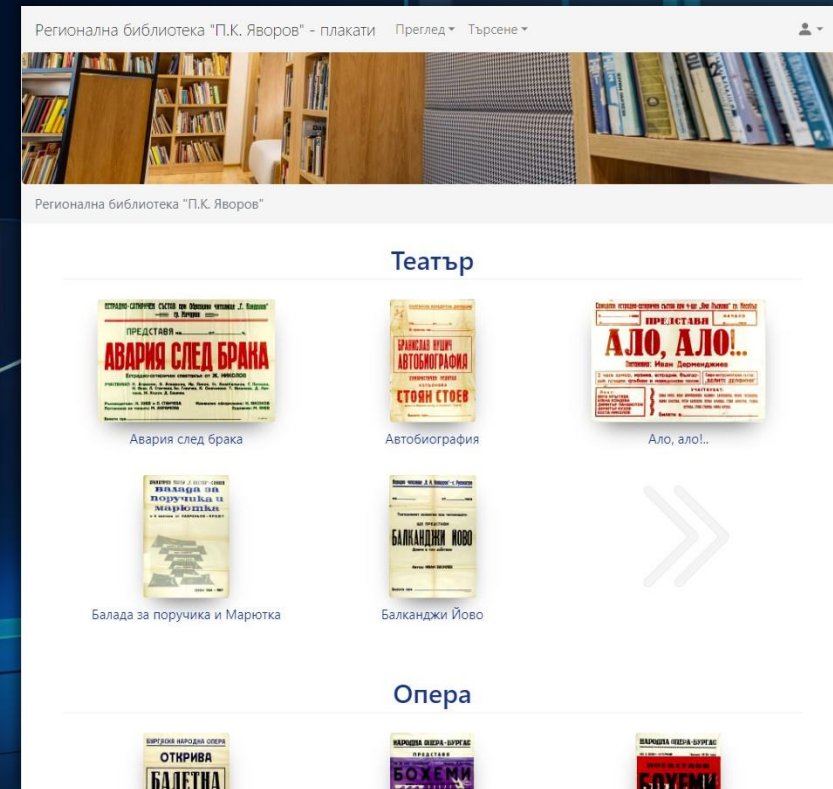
Регионална библиотека "П.К. Яворов" - плакати Преглед Търсене

Регионална библиотека "П.К. Яворов"

Театър

ПРЕДСТАВЯ
АВАРИЯ СЛЕД БРАКА
Аварията след брака

БРАНИСЛАВ НУШИЧ
АВТОБИОГРАФИЯ
СТОЯН СТОЕВ
Автобиография

ПРЕДСТАВА
АЛО, АЛО!..
Ало, ало!..

Балада за поручика и Марютка
Балада за поручика и Марютка

БАЛКАНДЖИ ЙОВО
Балканджи Йово

Опера

БУРГАСКА НАРОДНА ОПЕРА
ОТКРИВА
БАЛЕТНА

НАРОДНА ОПЕРА-БУРГАС
ПРЕДСТАВЯ
БОХЕМИ

НАРОДНА ОПЕРА-БУРГАС
БОХЕМИ